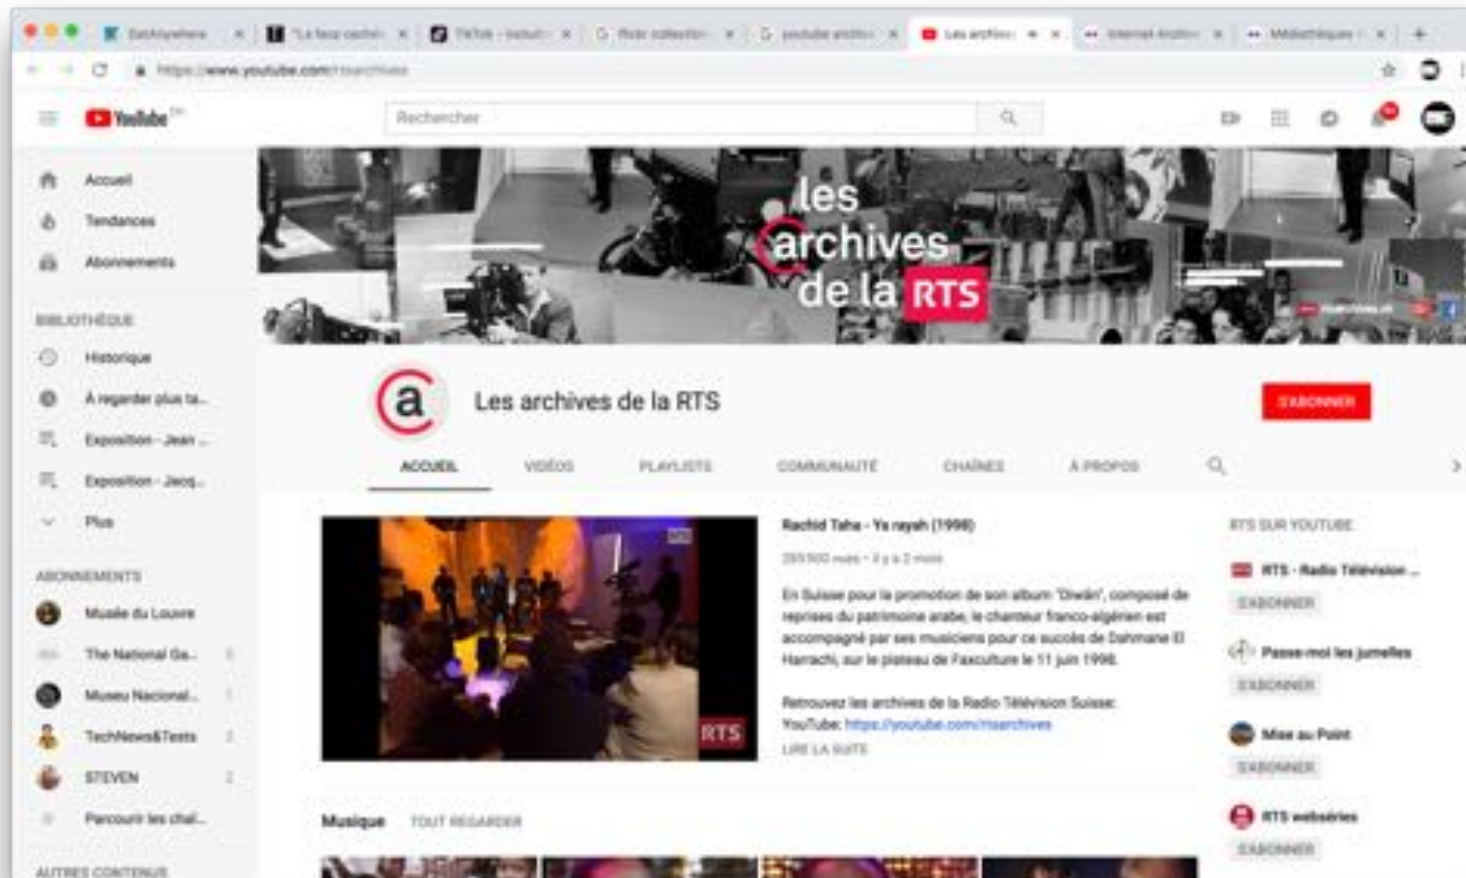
GetAnywhere | "La face cachée | TikTok - Instut | Rosie collection | youtube archive | Les archives | Internet Archive | Médiathèques

https://www.youtube.com/rtsarchives

YouTube

Rechercher

Accueil
Tendances
Abonnements

BIBLIOTHÈQUE
Historique
À regarder plus ta...
Exposition - Jean ...
Exposition - Jacq...
Plus

ABONNEMENTS
Musée du Louvre
The National Ga...
Museu Nacional...
TechNews&Tests
STEVEN
Parcourir les chaî...

AUTRES CONTENUS

les archives de la RTS

Les archives de la RTS

S'ABONNER

ACCUEIL VIDÉOS PLAYLISTS COMMUNAUTÉ CHAÎNES À PROPOS

RTS

Rachid Taha - Ya rayah (1998)

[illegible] vues • il y a 2 mois

En Suisse pour la promotion de son album "Diwân", composé de reprises du patrimoine arabe, le chanteur franco-algérien est accompagné par ses musiciens pour ce succès de Dahmane El Harrachi, sur le plateau de Faxculture le 11 juin 1998.

Retrouvez les archives de la Radio Télévision Suisse:
YouTube: https://youtube.com/rtsarchives
LIRE LA SUITE

RTS SUR YOUTUBE
RTS - Radio Télévision ...
S'ABONNER
Passe-moi les jumelles
S'ABONNER
Mise au Point
S'ABONNER
RTS webséries
S'ABONNER

Musique TOUT REGARDER